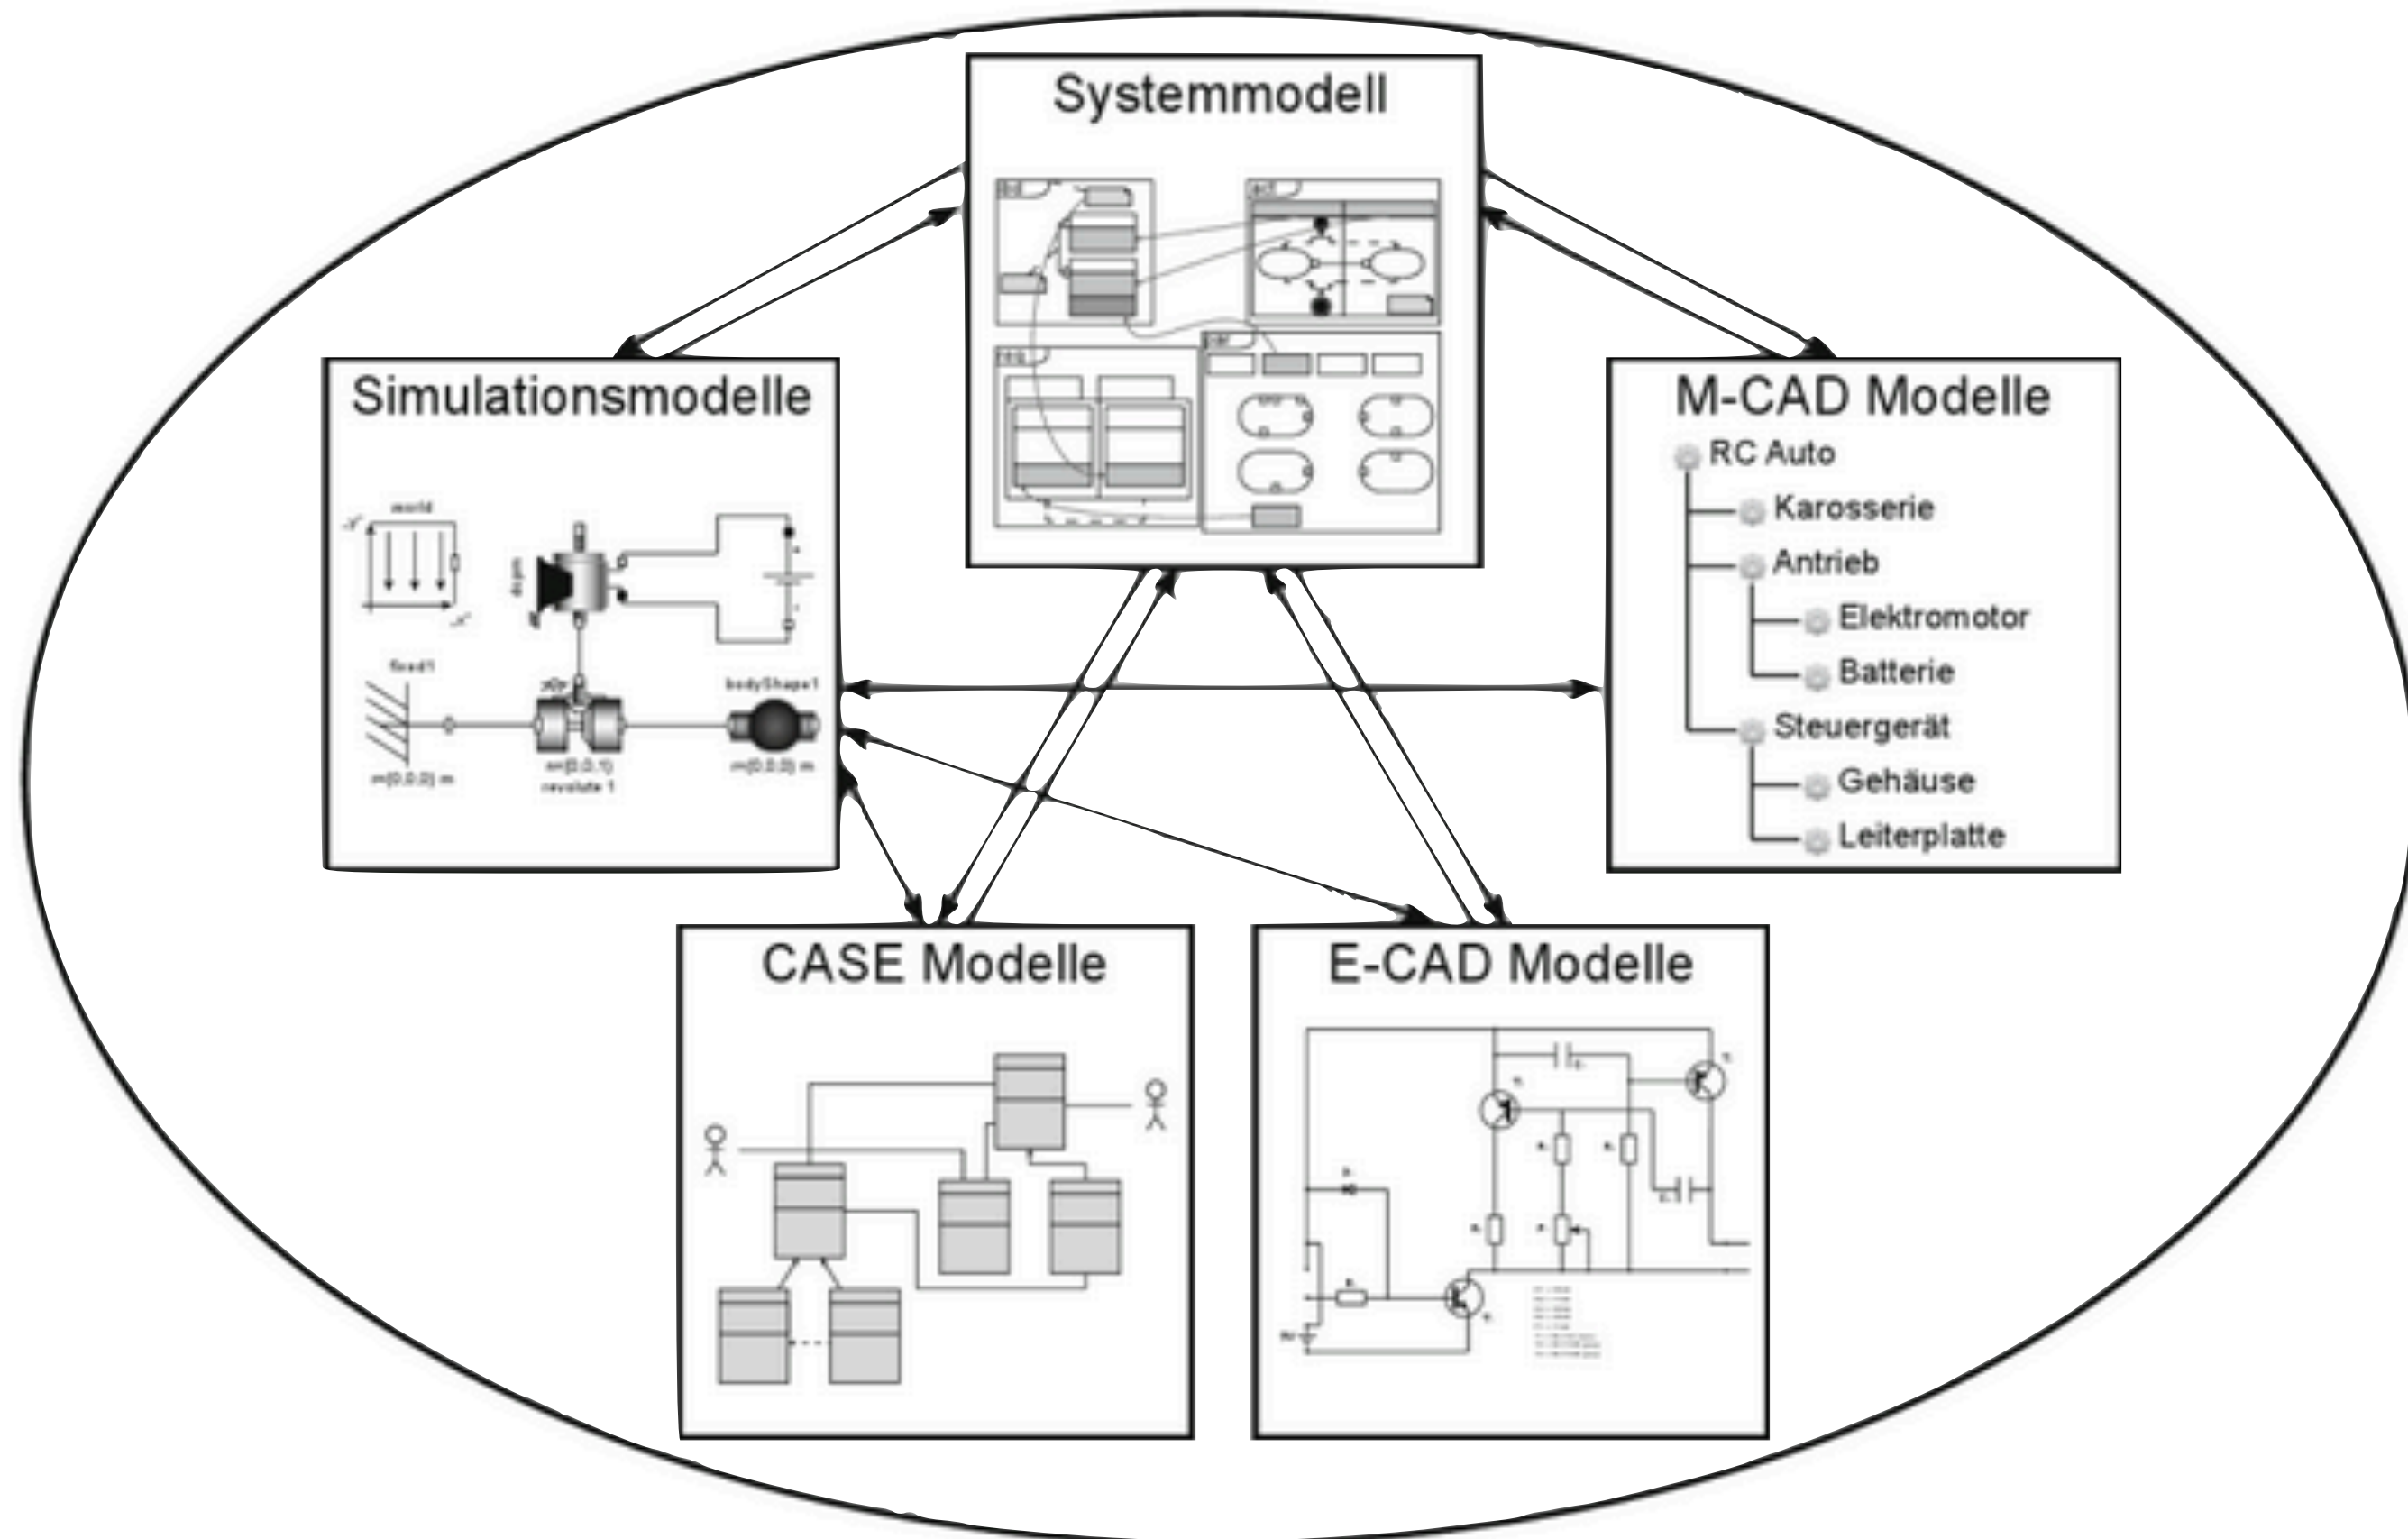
Systemmodell

Simulationsmodelle

world

fixed1

bodyShape1

revolute 1

M-CAD Modelle

RC Auto

Karosserie

Antrieb

Elektromotor

Batterie

Steuergerät

Gehäuse

Leiterplatte

CASE Modelle

E-CAD Modelle